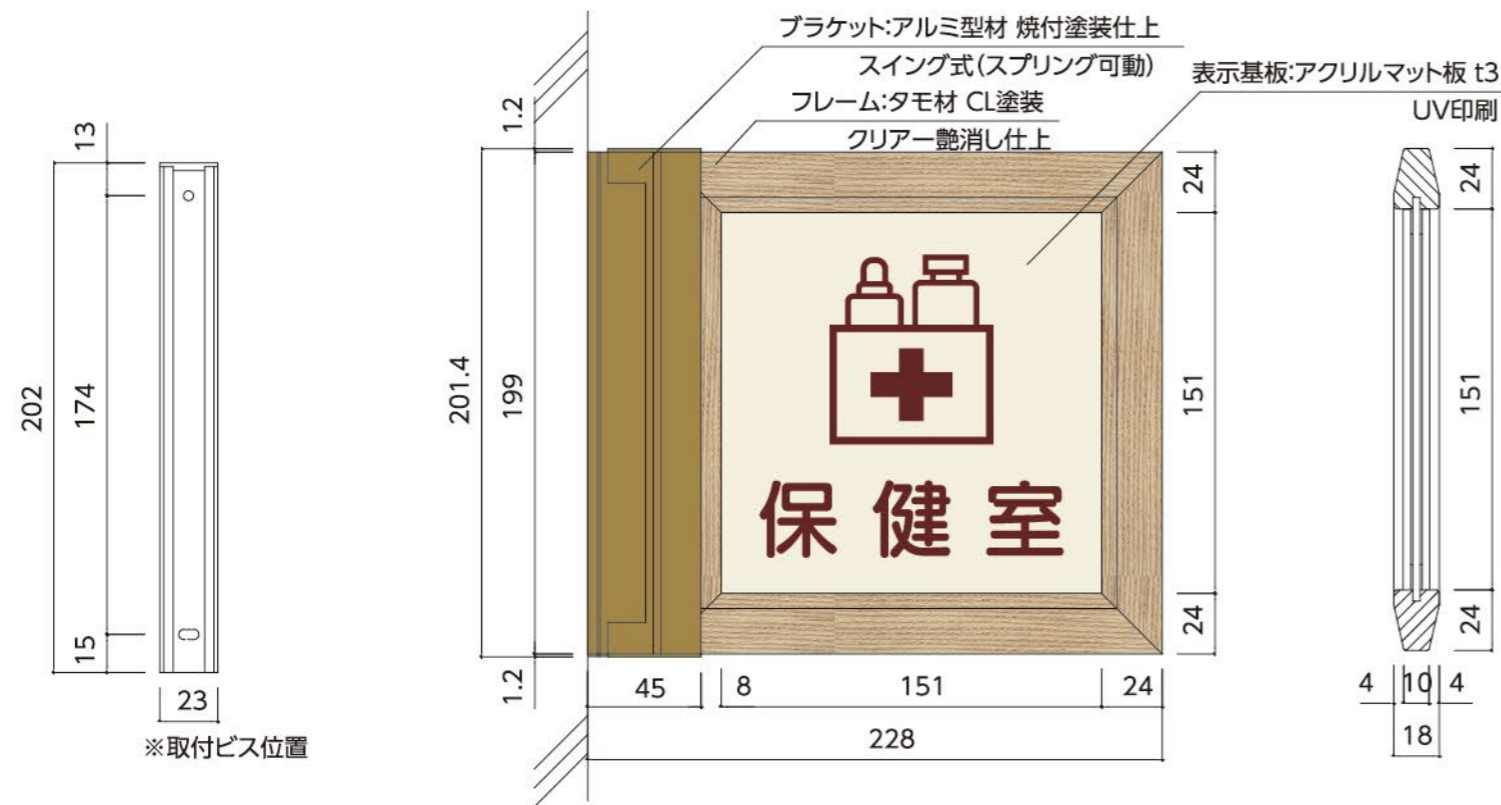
ブラケット:アルミ型材 焼付塗装仕上
スイング式(スプリング可動)
フレーム:タモ材 CL塗装
クリアー艶消し仕上
表示基板:アクリルマット板 t3
UV印刷

13
202
174
15
23
※取付ビス位置

1.2
201.4
199
1.2

保健室

24
151
24

45
8
151
24
228

24
151
24
4
10
4
18